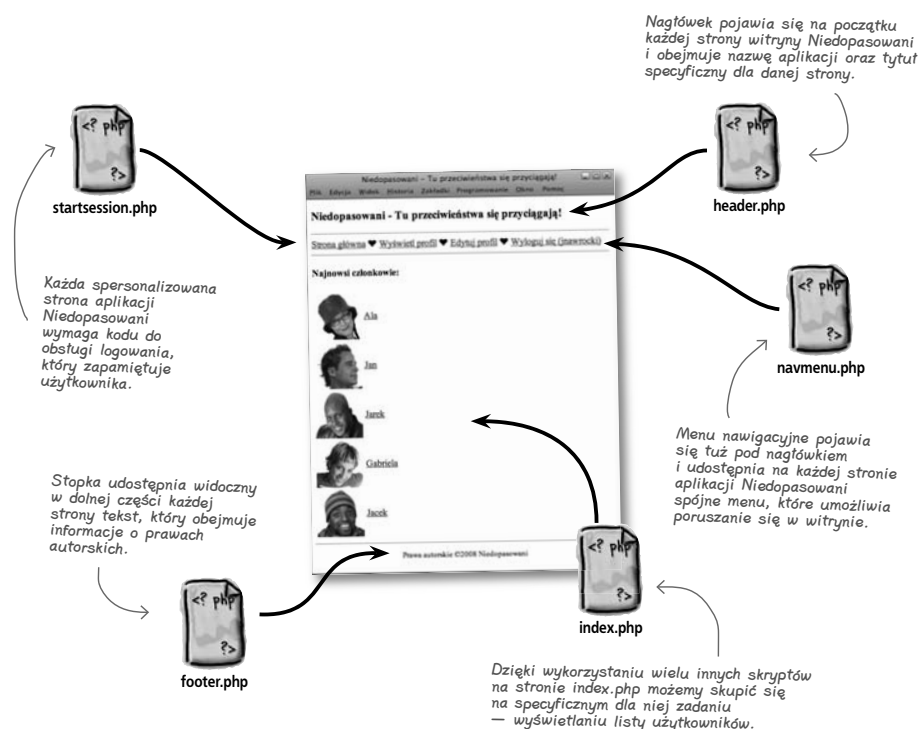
Nagłówek pojawia się na początku każdej strony witryny Niedopasowani i obejmuje nazwę aplikacji oraz tytuł specyficzny dla danej strony.

startsession.php

header.php

Niedopasowani – Tu przeciwieństwa się przyciągają!

Plik Edycja Widok Historia Zakładki Programowanie Okno Pomoc

Niedopasowani - Tu przeciwieństwa się przyciągają!

Strona główna ♥ Wyświetl profil ♥ Edytuj profil ♥ Wyloguj się (nawrocki)

Najnowsi członkowie:

Ala

Jan

Jarek

Gabriela

Jacek

Prawa autorskie ©2008 Niedopasowani

Każda spersonalizowana strona aplikacji Niedopasowani wymaga kodu do obsługi logowania, który zapamiętuje użytkownika.

navmenu.php

Menu nawigacyjne pojawia się tuż pod nagłówkiem i udostępnia na każdej stronie aplikacji Niedopasowani spójne menu, które umożliwia poruszanie się w witrynie.

Stopka udostępnia widoczny w dolnej części każdej strony tekst, który obejmuje informacje o prawach autorskich.

index.php

footer.php

Dzięki wykorzystaniu wielu innych skryptów na stronie index.php możemy skupić się na specyficznym dla niej zadaniu — wyświetlaniu listy użytkowników.